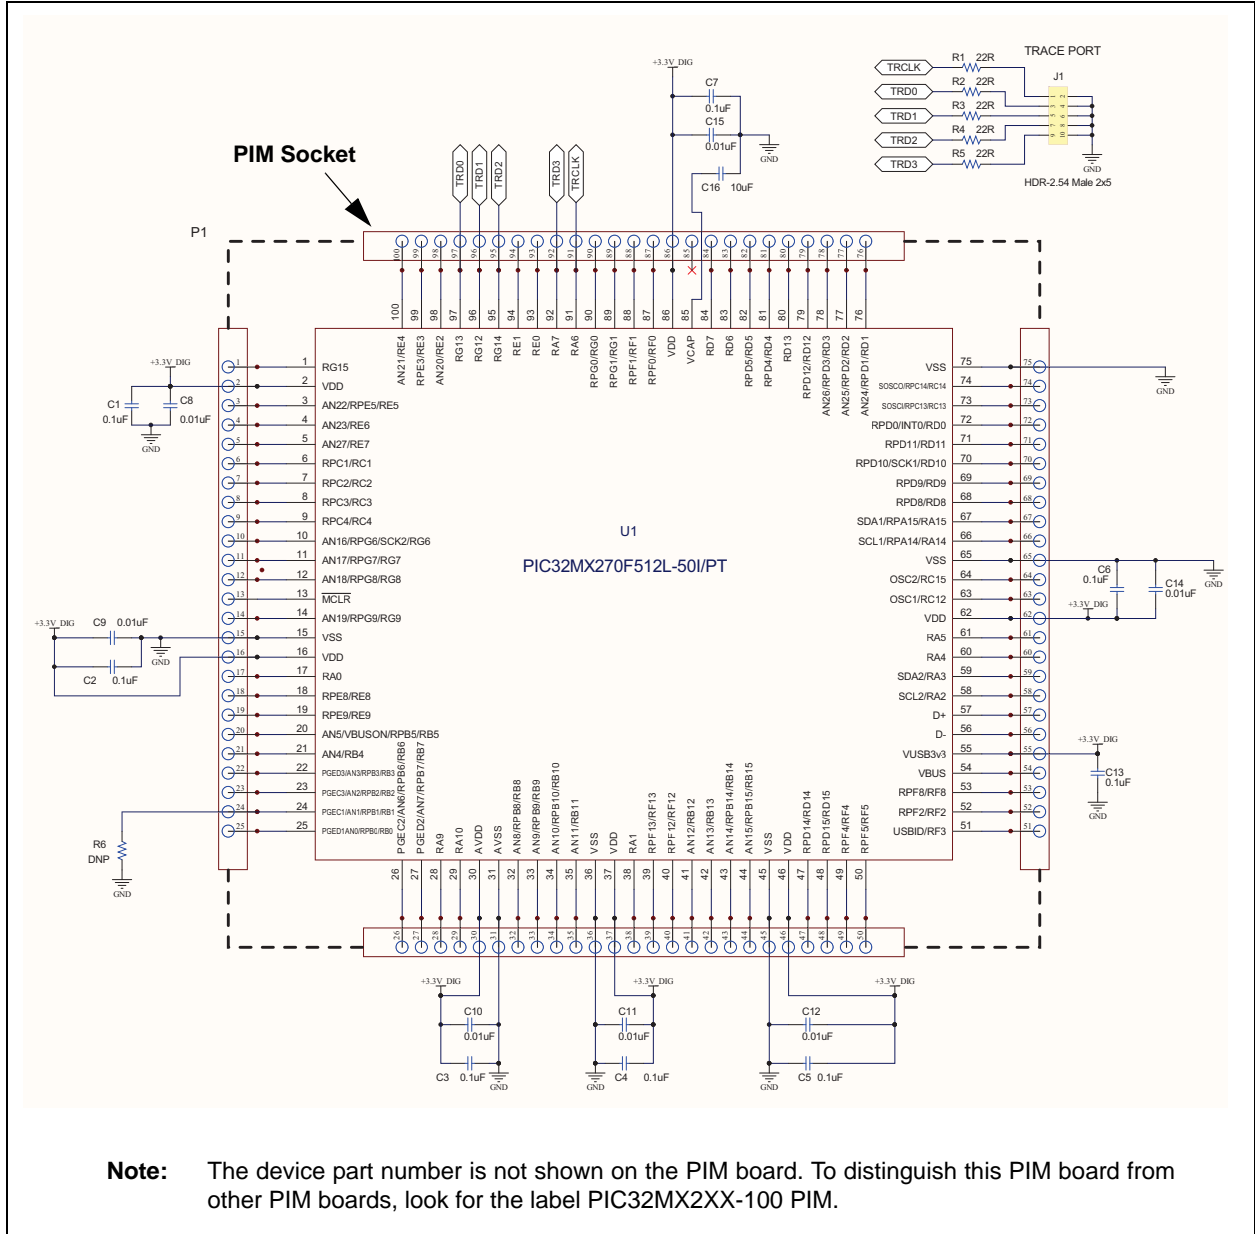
TRACE PORT

TRCLK R1 22R
TRD0 R2 22R
TRD1 R3 22R
TRD2 R4 22R
TRD3 R5 22R
J1
GND
HDR-2.54 Male 2x5

+3.3V_DIG
C7 0.1uF
C15 0.01uF
GND
C16 10uF

PIM Socket

TRD0 TRD1 TRD2 TRD3 TRCLK

P1

100 99 98 97 96 95 94 93 92 91 90 89 88 87 86 85 84 83 82 81 80 79 78 77 76

AN21/RE4 RPE3/RE3 AN20/RE2 RG13 RG12 RG14 RE1 RE0 RA7 RA6 RPG0/RG0 RPG1/RG1 RPF1/RF1 RPF0/RF0 VDD VCAP RD7 RD6 RPD5/RD5 RPD4/RD4 RD13 RPD12/RD12 AN26/RPD3/RD3 AN25/RPD2/RD2 AN24/RPD1/RD1

+3.3V_DIG
C1 0.1uF
C8 0.01uF
GND

1 RG15
2 VDD
3 AN22/RPE5/RE5
4 AN23/RE6
5 AN27/RE7
6 RPC1/RC1
7 RPC2/RC2
8 RPC3/RC3
9 RPC4/RC4
10 AN16/RPG6/SCK2/RG6
11 AN17/RPG7/RG7
12 AN18/RPG8/RG8
13 $\overline{MCLR}$
14 AN19/RPG9/RG9
15 VSS
16 VDD
17 RA0
18 RPE8/RE8
19 RPE9/RE9
20 AN5/VBUSON/RPB5/RB5
21 AN4/RB4
22 PGED3/AN3/RPB3/RB3
23 PGEC3/AN2/RPB2/RB2
24 PGEC1/AN1/RPB1/RB1
25 PGED1AN0/RPB0/RB0

+3.3V_DIG C9 0.01uF
GND
C2 0.1uF

R6 DNP
GND

U1
PIC32MX270F512L-50I/PT

75 VSS
74 SOSCO/RPC14/RC14
73 SOSCI/RPC13/RC13
72 RPD0/INT0/RD0
71 RPD11/RD11
70 RPD10/SCK1/RD10
69 RPD9/RD9
68 RPD8/RD8
67 SDA1/RPA15/RA15
66 SCL1/RPA14/RA14
65 VSS
64 OSC2/RC15
63 OSC1/RC12
62 VDD
61 RA5
60 RA4
59 SDA2/RA3
58 SCL2/RA2
57 D+
56 D-
55 VUSB3v3
54 VBUS
53 RPF8/RF8
52 RPF2/RF2
51 USBID/RF3

GND
C6 0.1uF
C14 0.01uF
GND
+3.3V_DIG
+3.3V_DIG
C13 0.1uF
GND

PGEC2/AN6/RPB6/RB6 PGED2/AN7/RPB7/RB7 RA9 RA10 AVDD AVSS AN8/RPB8/RB8 AN9/RPB9/RB9 AN10/RPB10/RB10 AN11/RB11 VSS VDD RA1 RPF13/RF13 RPF12/RF12 AN12/RB12 AN13/RB13 AN14/RPB14/RB14 AN15/RPB15/RB15 VSS VDD RPD14/RD14 RPD15/RD15 RPF4/RF4 RPF5/RF5

26 27 28 29 30 31 32 33 34 35 36 37 38 39 40 41 42 43 44 45 46 47 48 49 50

+3.3V_DIG C10 0.01uF C3 0.1uF GND
+3.3V_DIG C11 0.01uF GND C4 0.1uF
+3.3V_DIG C12 0.01uF GND C5 0.1uF

Note: The device part number is not shown on the PIM board. To distinguish this PIM board from other PIM boards, look for the label PIC32MX2XX-100 PIM.